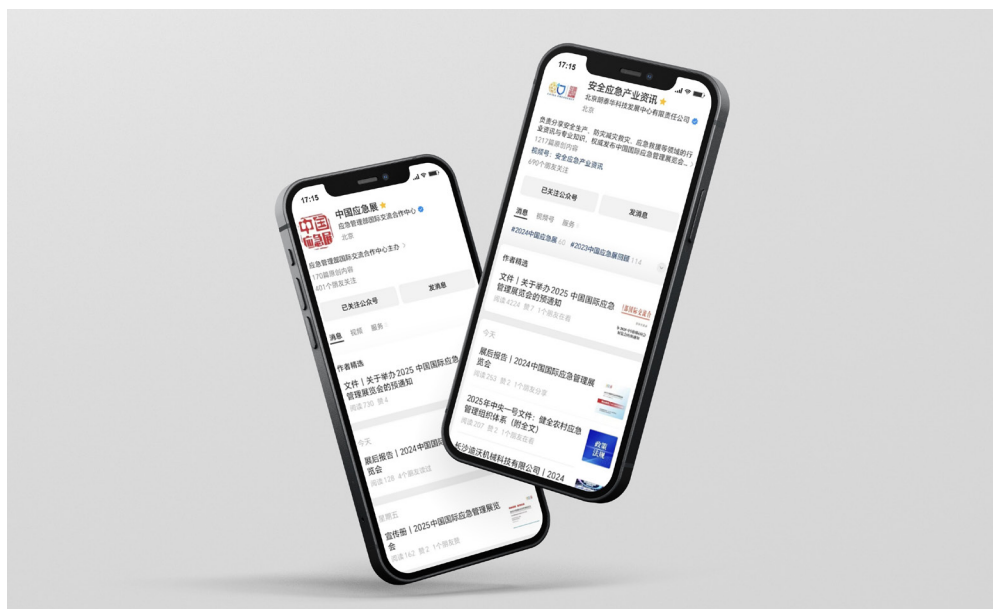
17:15

中国应急展

应急管理部国际交流合作中心

北京

应急管理部国际交流合作中心主办

170篇原创内容

401个朋友关注

已关注公众号

发消息

消息 视频 服务

作者精选

文件｜关于举办2025 中国国际应急管理展览会的预通知

阅读730 赞4

今天

展后报告｜2024中国国际应急管理展览会

阅读128 4个朋友读过

星期五

宣传册｜2025中国国际应急管理展览会

阅读162 赞2 1个朋友赞

17:15

安全应急产业资讯

北京图泰华科技发展中心有限责任公司

北京

负责分享安全生产、防灾减灾救灾、应急救援等领域的行业资讯与专业知识，权威发布中国国际应急管理展览会...

1217篇原创内容

视频号：安全应急产业资讯

690个朋友关注

已关注公众号

发消息

消息 视频号 服务

#2024中国应急展 60 #2023中国应急展回顾 114

作者精选

文件｜关于举办2025 中国国际应急管理展览会的预通知

阅读4224 赞7 1个朋友在看

今天

展后报告｜2024中国国际应急管理展览会

阅读253 赞2 1个朋友分享

2025年中央一号文件：健全农村应急管理组织体系（附全文）

阅读207 赞1 1个朋友在看

长沙迪沃机械科技有限公司｜2024